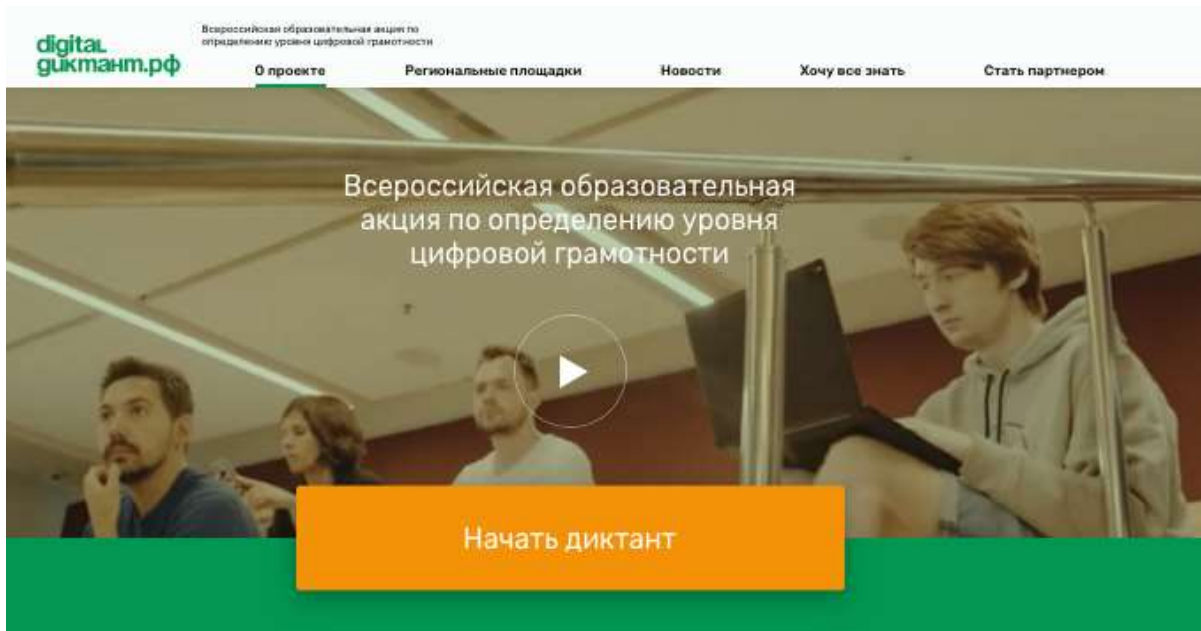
digital
диктант.рф

Всероссийская образовательная акция по определению уровня цифровой грамотности

О проекте
Региональные площадки
Новости
Хочу все знать
Стать партнером

Всероссийская образовательная акция по определению уровня цифровой грамотности

Начать диктант